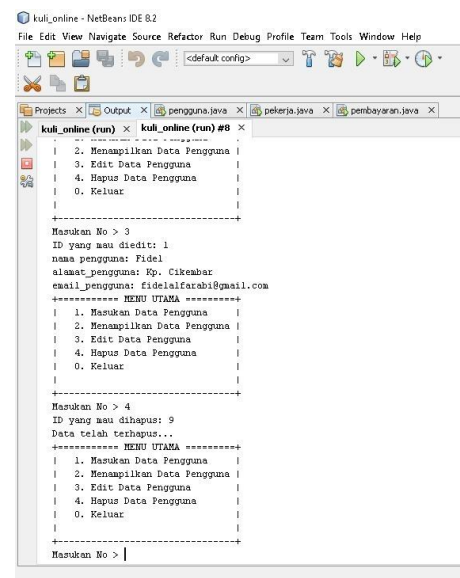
kuli_online - NetBeans IDE 8.2

File Edit View Navigate Source Refactor Run Debug Profile Team Tools Window Help

<default config>

Projects × Output × pengguna.java × pekerja.java × pembayaran.java ×

kuli_online (run) × kuli_online (run) #8 ×

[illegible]
| 2. Menampilkan Data Pengguna |
| 3. Edit Data Pengguna |
| 4. Hapus Data Pengguna |
| 0. Keluar |
| |
+------------------------------+
Masukan No > 3
ID yang mau diedit: 1
nama pengguna: Fidel
alamat_pengguna: Kp. Cikembar
email_pengguna: fidelalfarabi@gmail.com
+========== MENU UTAMA =========+
| 1. Masukan Data Pengguna |
| 2. Menampilkan Data Pengguna |
| 3. Edit Data Pengguna |
| 4. Hapus Data Pengguna |
| 0. Keluar |
| |
+------------------------------+
Masukan No > 4
ID yang mau dihapus: 9
Data telah terhapus...
+========== MENU UTAMA =========+
| 1. Masukan Data Pengguna |
| 2. Menampilkan Data Pengguna |
| 3. Edit Data Pengguna |
| 4. Hapus Data Pengguna |
| 0. Keluar |
| |
+------------------------------+
Masukan No > |